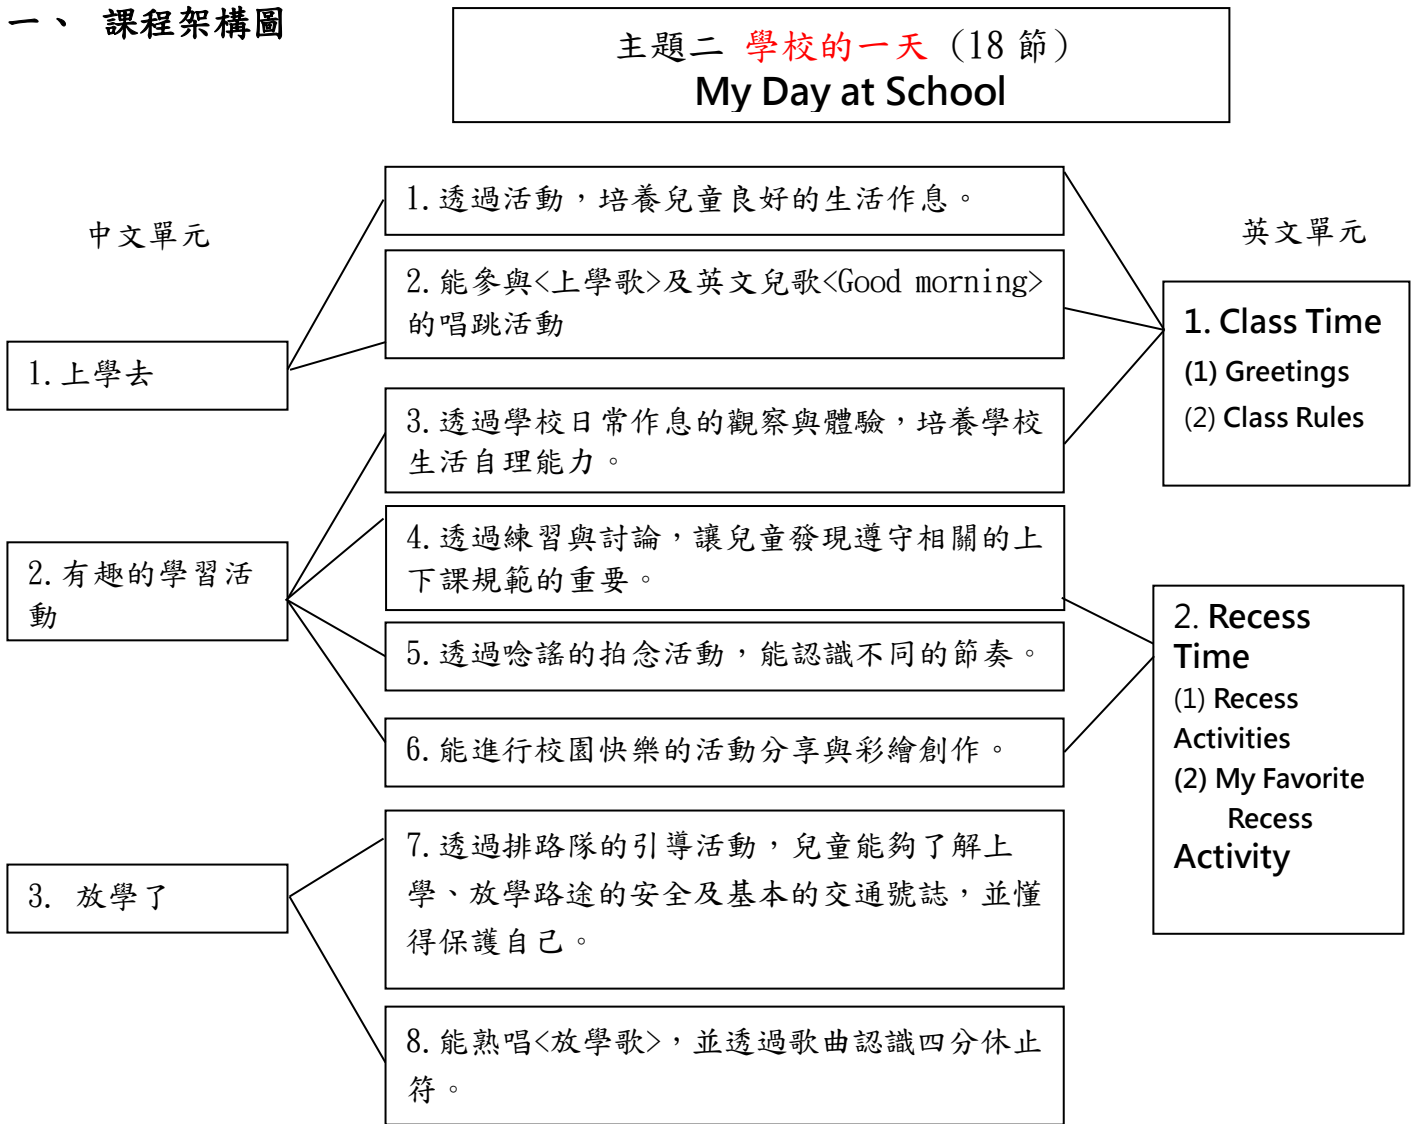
一、 課程架構圖

主題二 學校的一天（18 節）
My Day at School

中文單元

1. 上學去

2. 有趣的學習活動

3. 放學了

1. 透過活動，培養兒童良好的生活作息。

2. 能參與<上學歌>及英文兒歌<Good morning>的唱跳活動

3. 透過學校日常作息的觀察與體驗，培養學校生活自理能力。

4. 透過練習與討論，讓兒童發現遵守相關的上下課規範的重要。

5. 透過唸謠的拍念活動，能認識不同的節奏。

6. 能進行校園快樂的活動分享與彩繪創作。

7. 透過排路隊的引導活動，兒童能夠了解上學、放學路途的安全及基本的交通號誌，並懂得保護自己。

8. 能熟唱<放學歌>，並透過歌曲認識四分休止符。

英文單元

1. Class Time
(1) Greetings
(2) Class Rules

2. Recess Time
(1) Recess Activities
(2) My Favorite Recess Activity